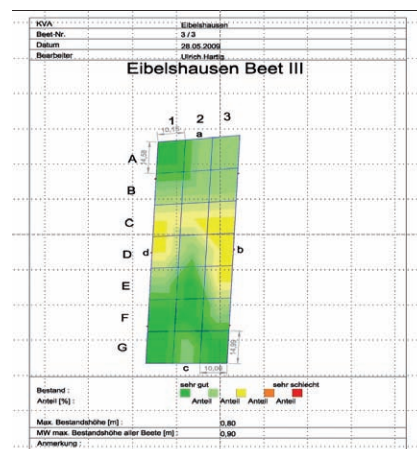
| KVA | Eibelshausen |
|---|---|
| Beet-Nr. | 3 / 3 |
| Datum | 28.05.2009 |
| Bearbeiter | Ulrich Hartig |

Eibelshausen Beet III

1 2 3

10,15

a

A

14,09

B

C

D d

b

E

F

G

14,09

c 10,00

Bestand :
Anteil [%] :

sehr gut

sehr schlecht

Anteil Anteil Anteil Anteil

Max. Bestandshöhe [m] : 0,80
MW max. Bestandshöhe aller Beete [m] : 0,90
Anmerkung :